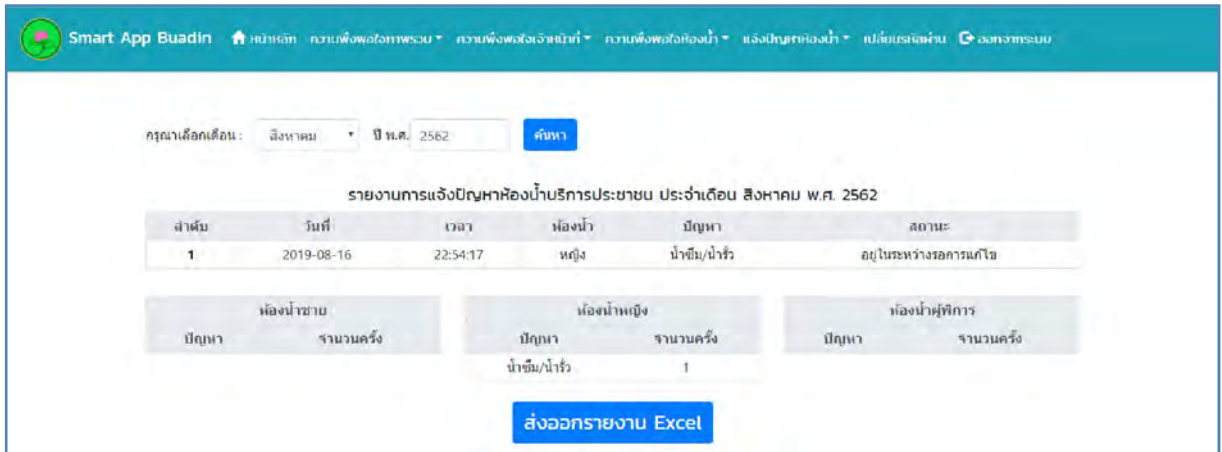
Smart App Buadin หน้าหลัก ความพึงพอใจภาพรวม ▾ ความพึงพอใจเจ้าหน้าที่ ▾ ความพึงพอใจห้องน้ำ ▾ แจ้งปัญหาห้องน้ำ ▾ เปลี่ยนรหัสผ่าน ออกจากระบบ

กรุณาเลือกเดือน : สิงหาคม ▾ ปี พ.ศ. 2562 ค้นหา

รายงานการแจ้งปัญหาห้องน้ำบริการประชาชน ประจำเดือน สิงหาคม พ.ศ. 2562

| ลำดับ | วันที่ | เวลา | ห้องน้ำ | ปัญหา | สถานะ |
|---|---|---|---|---|---|
| 1 | 2019-08-16 | 22:54:17 | หญิง | น้ำซึม/น้ำรั่ว | อยู่ในระหว่างรอการแก้ไข |

| ห้องน้ำชาย | |
|---|---|
| ปัญหา | จำนวนครั้ง |

| ห้องน้ำหญิง | |
|---|---|
| ปัญหา | จำนวนครั้ง |
| น้ำซึม/น้ำรั่ว | 1 |

| ห้องน้ำผู้พิการ | |
|---|---|
| ปัญหา | จำนวนครั้ง |

ส่งออกรายงาน Excel